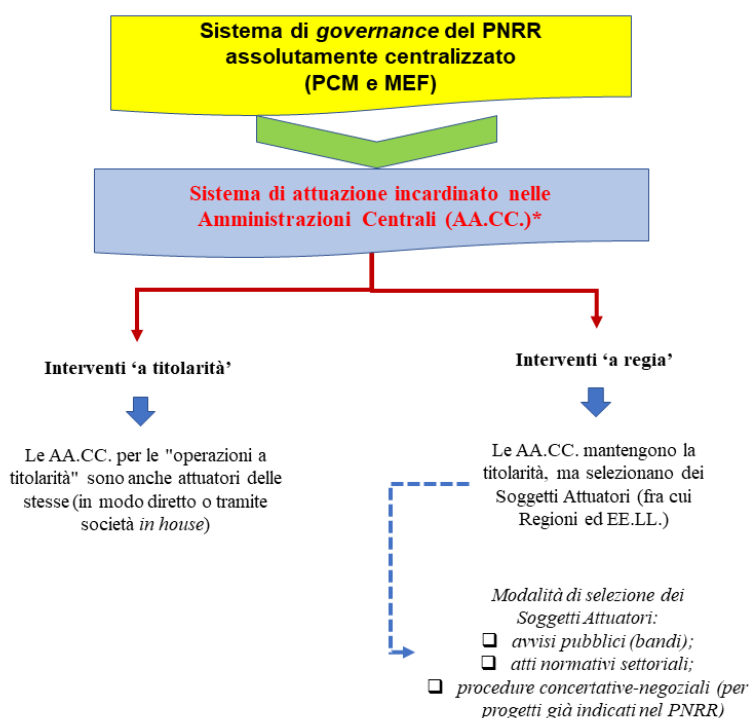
Sistema di *governance* del PNRR assolutamente centralizzato (PCM e MEF)

Sistema di attuazione incardinato nelle Amministrazioni Centrali (AA.CC.)*

Interventi 'a titolarità'

Le AA.CC. per le "operazioni a titolarità" sono anche attuatori delle stesse (in modo diretto o tramite società *in house*)

Interventi 'a regia'

Le AA.CC. mantengono la titolarità, ma selezionano dei Soggetti Attuatori (fra cui Regioni ed EE.LL.)

*Modalità di selezione dei Soggetti Attuatori:*
❑ *avvisi pubblici (bandi);*
❑ *atti normativi settoriali;*
❑ *procedure concertative-negoziali (per progetti già indicati nel PNRR)*